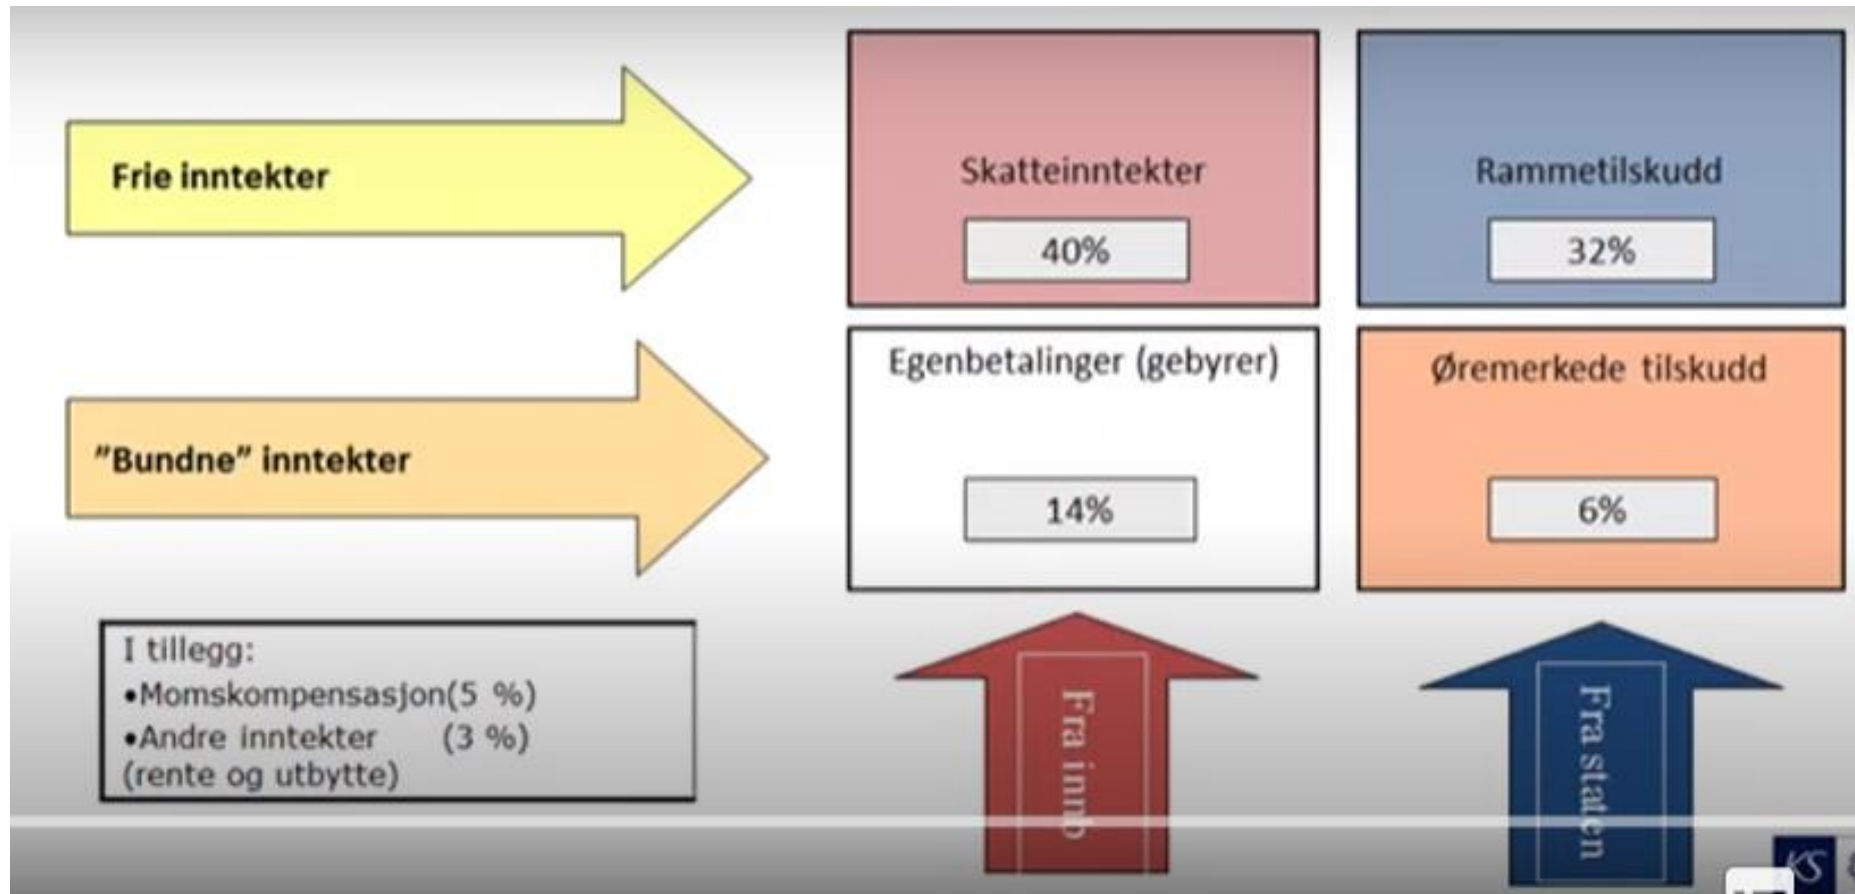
Frie inntekter

Skatteinntekter

40%

Rammetilskudd

32%

"Bundne" inntekter

Egenbetalinger (gebyrer)

14%

Øremerkede tilskudd

6%

I tillegg:
•Momskompensasjon(5 %)
•Andre inntekter (3 %)
(rente og utbytte)

Fra innb

Fra staten

KS